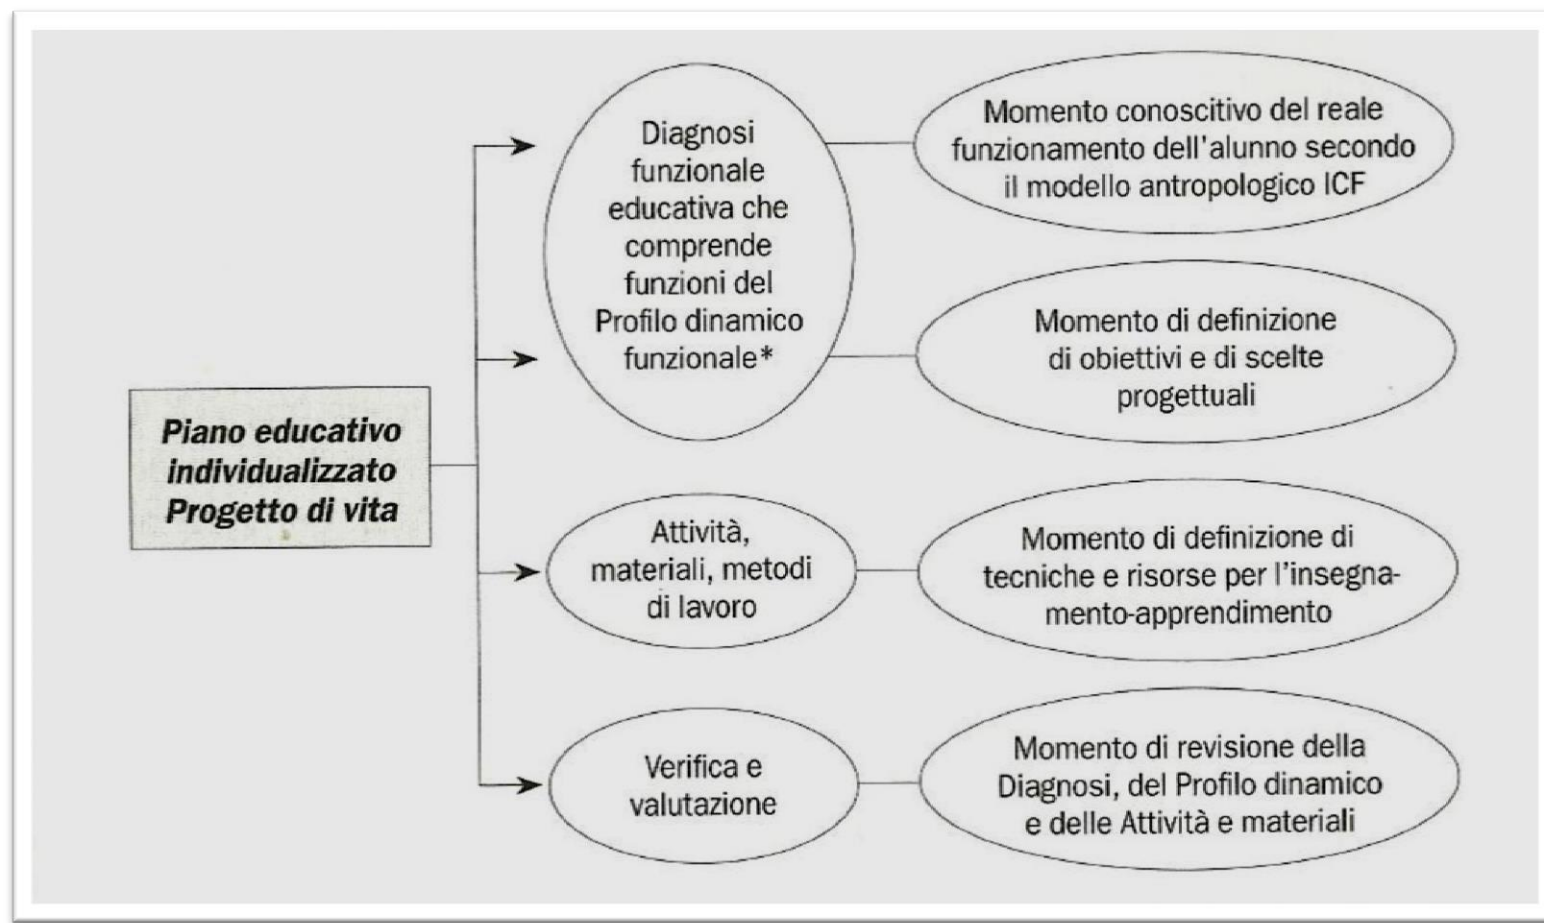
Piano educativo individualizzato Progetto di vita

Diagnosi funzionale educativa che comprende funzioni del Profilo dinamico funzionale*

Momento conoscitivo del reale funzionamento dell'alunno secondo il modello antropologico ICF

Momento di definizione di obiettivi e di scelte progettuali

Attività, materiali, metodi di lavoro

Momento di definizione di tecniche e risorse per l'insegnamento-apprendimento

Verifica e valutazione

Momento di revisione della Diagnosi, del Profilo dinamico e delle Attività e materiali